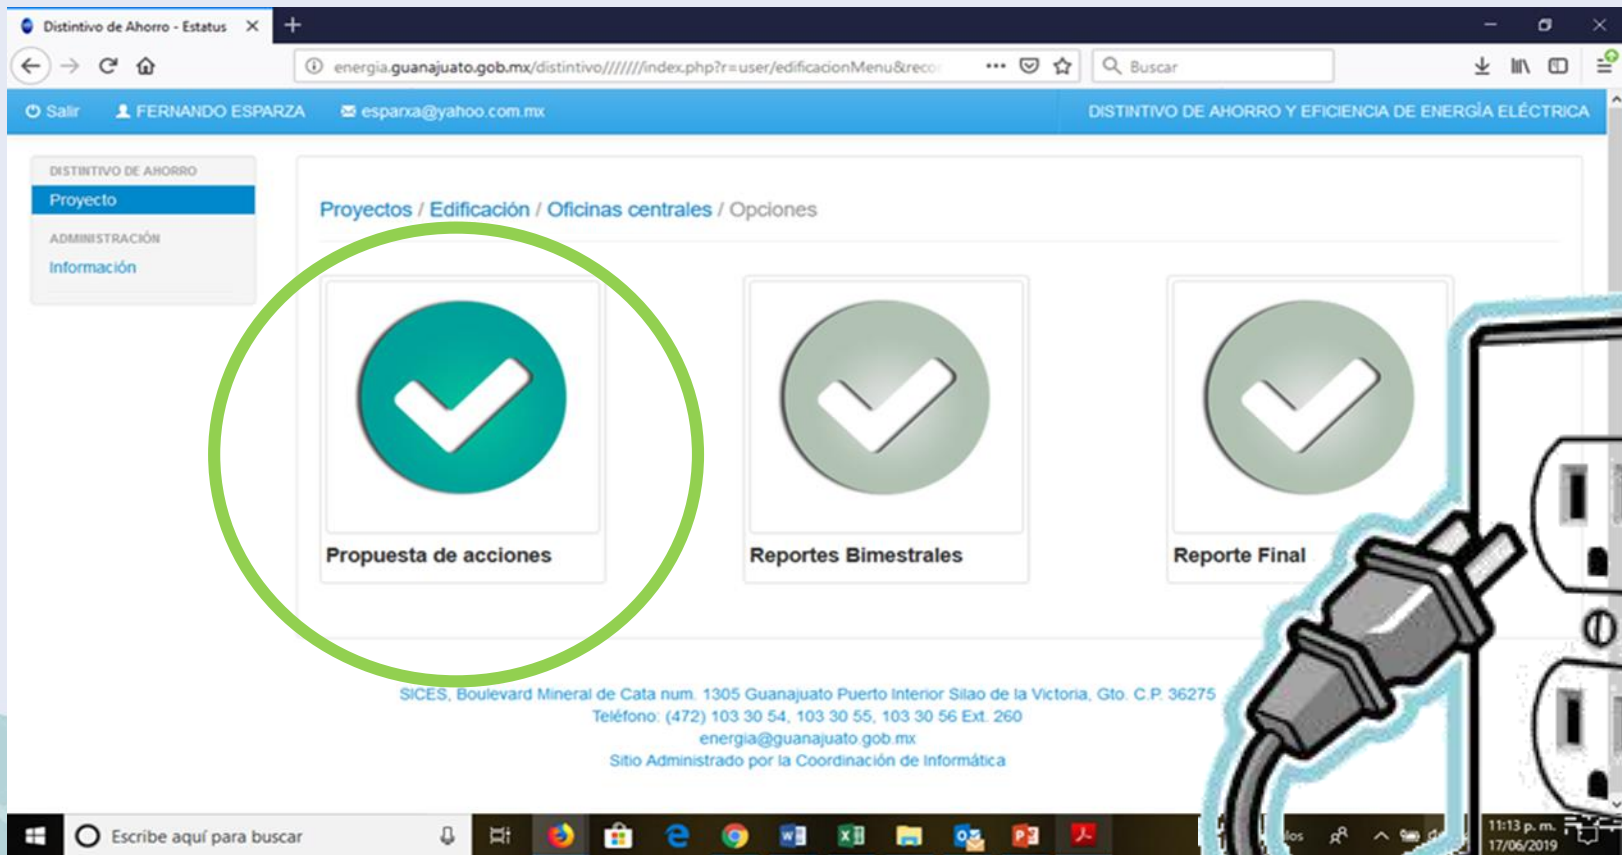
Distintivo de Ahorro - Estatus

energia.guanajuato.gob.mx/distintivo//////index.php?r=user/edificacionMenu&reco

Buscar

Salir FERNANDO ESPARZA esparxa@yahoo.com.mx DISTINTIVO DE AHORRO Y EFICIENCIA DE ENERGÍA ELÉCTRICA

DISTINTIVO DE AHORRO
Proyecto
ADMINISTRACIÓN
Información

Proyectos / Edificación / Oficinas centrales / Opciones

Propuesta de acciones

Reportes Bimestrales

Reporte Final

SICES, Boulevard Mineral de Cata num. 1305 Guanajuato Puerto Interior Silao de la Victoria, Gto. C.P. 36275
Teléfono: (472) 103 30 54, 103 30 55, 103 30 56 Ext. 260
energia@guanajuato.gob.mx
Sitio Administrado por la Coordinación de Informática

Escribe aquí para buscar

11:13 p. m.
17/06/2019